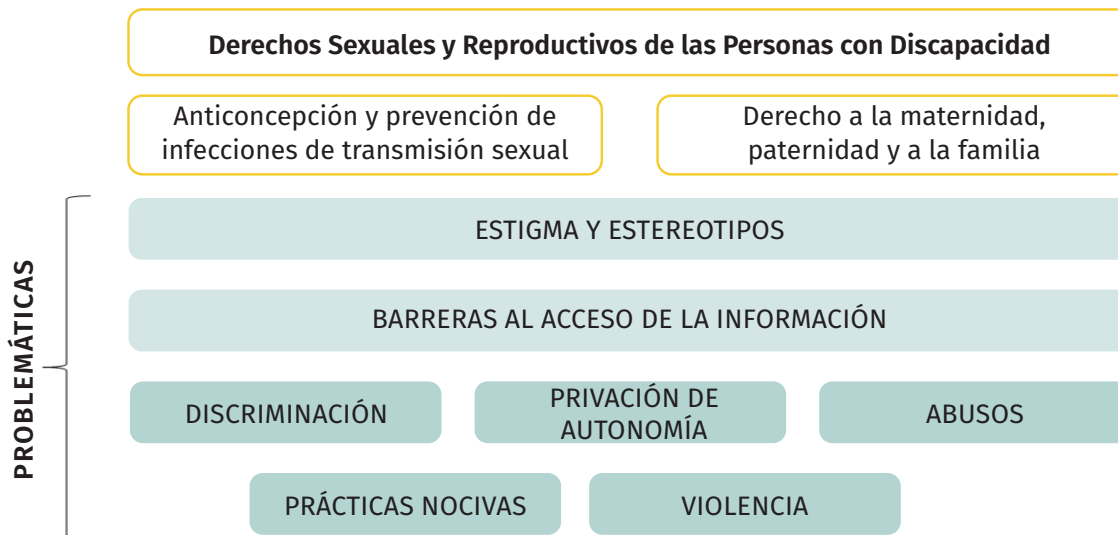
Derechos Sexuales y Reproductivos de las Personas con Discapacidad

Anticoncepción y prevención de infecciones de transmisión sexual

Derecho a la maternidad, paternidad y a la familia

PROBLEMÁTICAS

ESTIGMA Y ESTEREOTIPOS

BARRERAS AL ACCESO DE LA INFORMACIÓN

DISCRIMINACIÓN

PRIVACIÓN DE AUTONOMÍA

ABUSOS

PRÁCTICAS NOCIVAS

VIOLENCIA